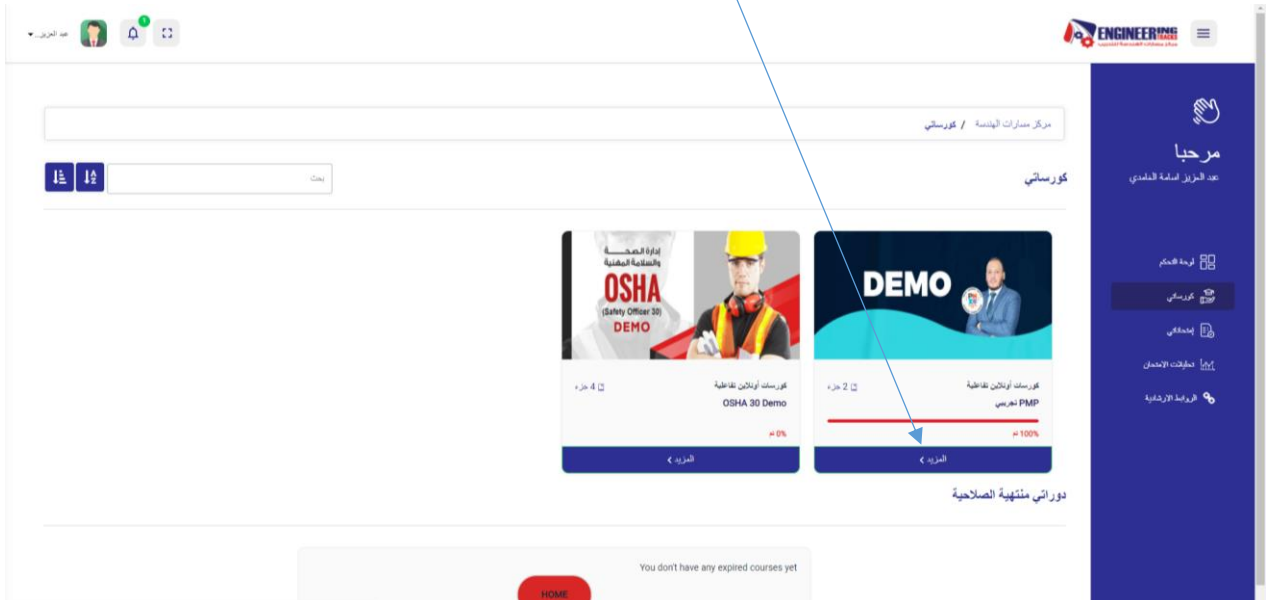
ENGINEERING TRACKS
مركز مسارات الهندسة للتدريب

عبد العزيز...
1

مرحبا
عبد العزيز اسامة الحامدي

لوحة التحكم
كورساتي
إنجازاتي
تحليلات الامتحان
الروابط الارشادية

مركز مسارات الهندسة / كورساتي

كورساتي

بحث

DEMO

كورسات أونلاين تفاعلية
2 جزء
PMP تجريبي
100% تم
المزيد <

إدارة الصحة والسلامة المهنية
OSHA
(Safety Officer 30)
DEMO

كورسات أونلاين تفاعلية
4 جزء
OSHA 30 Demo
0% تم
المزيد <

دوراتي منتهية الصلاحية

You don't have any expired courses yet

HOME